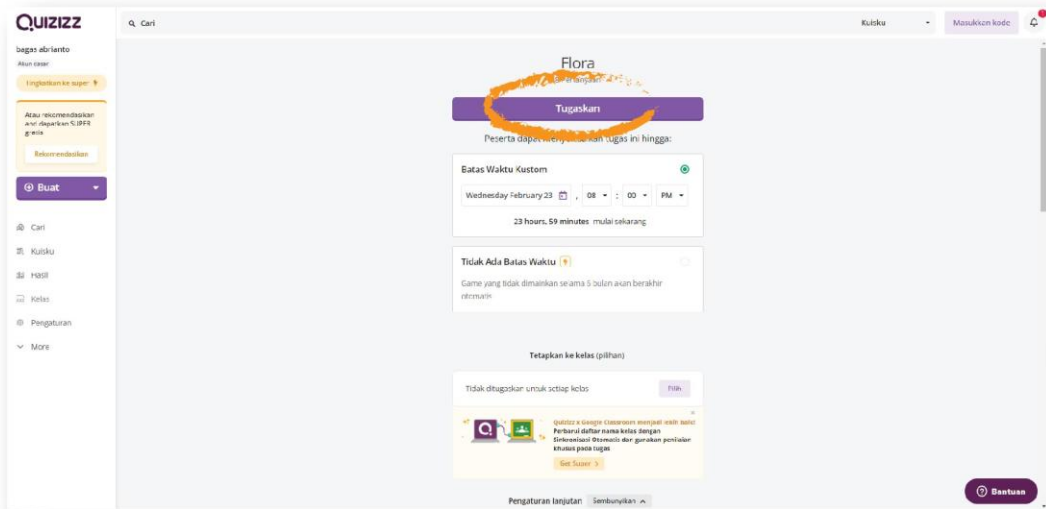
Quizizz

Cari

Kuisku

Masukkan kode

bagas abrianto
Akun dasar

Tingkatkan ke super

Atau rekomendasikan dan dapatkan SUPER gratis

Rekomendasikan

Buat

Cari
Kuisku
Hasil
Kelas
Pengaturan
More

Flora
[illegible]

Tugaskan

Peserta dapat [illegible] tugas ini hingga:

Batas Waktu Kustom

Wednesday February 23 , 08 : 00 PM

23 hours, 59 minutes mulai sekarang

Tidak Ada Batas Waktu

Game yang tidak dimainkan selama 6 bulan akan berakhir otomatis

Tetapkan ke kelas (pilihan)

Tidak ditugaskan untuk setiap kelas

Pilih

Quizizz x Google Classroom menjadi lebih baik! Perbarui daftar nama kelas dengan Sinkronisasi Otomatis dan gunakan penilaian khusus pada tugas

Get Super >

Pengaturan lanjutan Sembunyikan

Bantuan